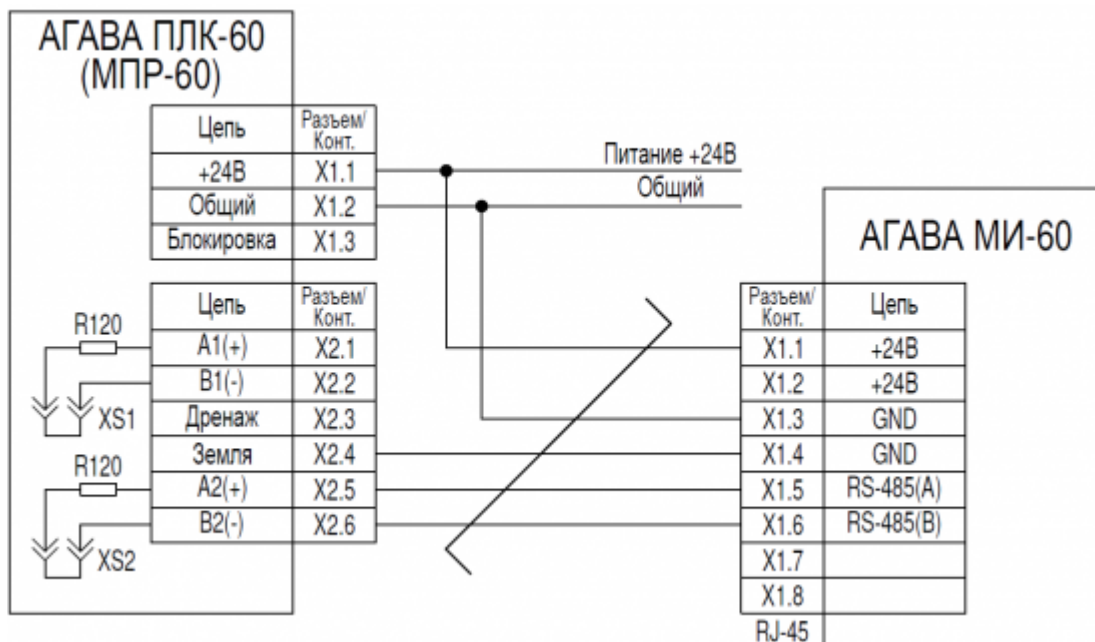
АГАВА ПЛК-60
(МПР-60)

| Цепь | Разъем/ Конт. |
|---|---|
| +24В | X1.1 |
| Общий | X1.2 |
| Блокировка | X1.3 |

Питание +24В
Общий

АГАВА МИ-60

R120

| Цепь | Разъем/ Конт. |
|---|---|
| A1(+) | X2.1 |
| B1(-) | X2.2 |
| Дренаж | X2.3 |
| Земля | X2.4 |
| A2(+) | X2.5 |
| B2(-) | X2.6 |

R120
XS1
XS2

| Разъем/ Конт. | Цепь |
|---|---|
| X1.1 | +24В |
| X1.2 | +24В |
| X1.3 | GND |
| X1.4 | GND |
| X1.5 | RS-485(A) |
| X1.6 | RS-485(B) |
| X1.7 | |
| X1.8 | |

RJ-45